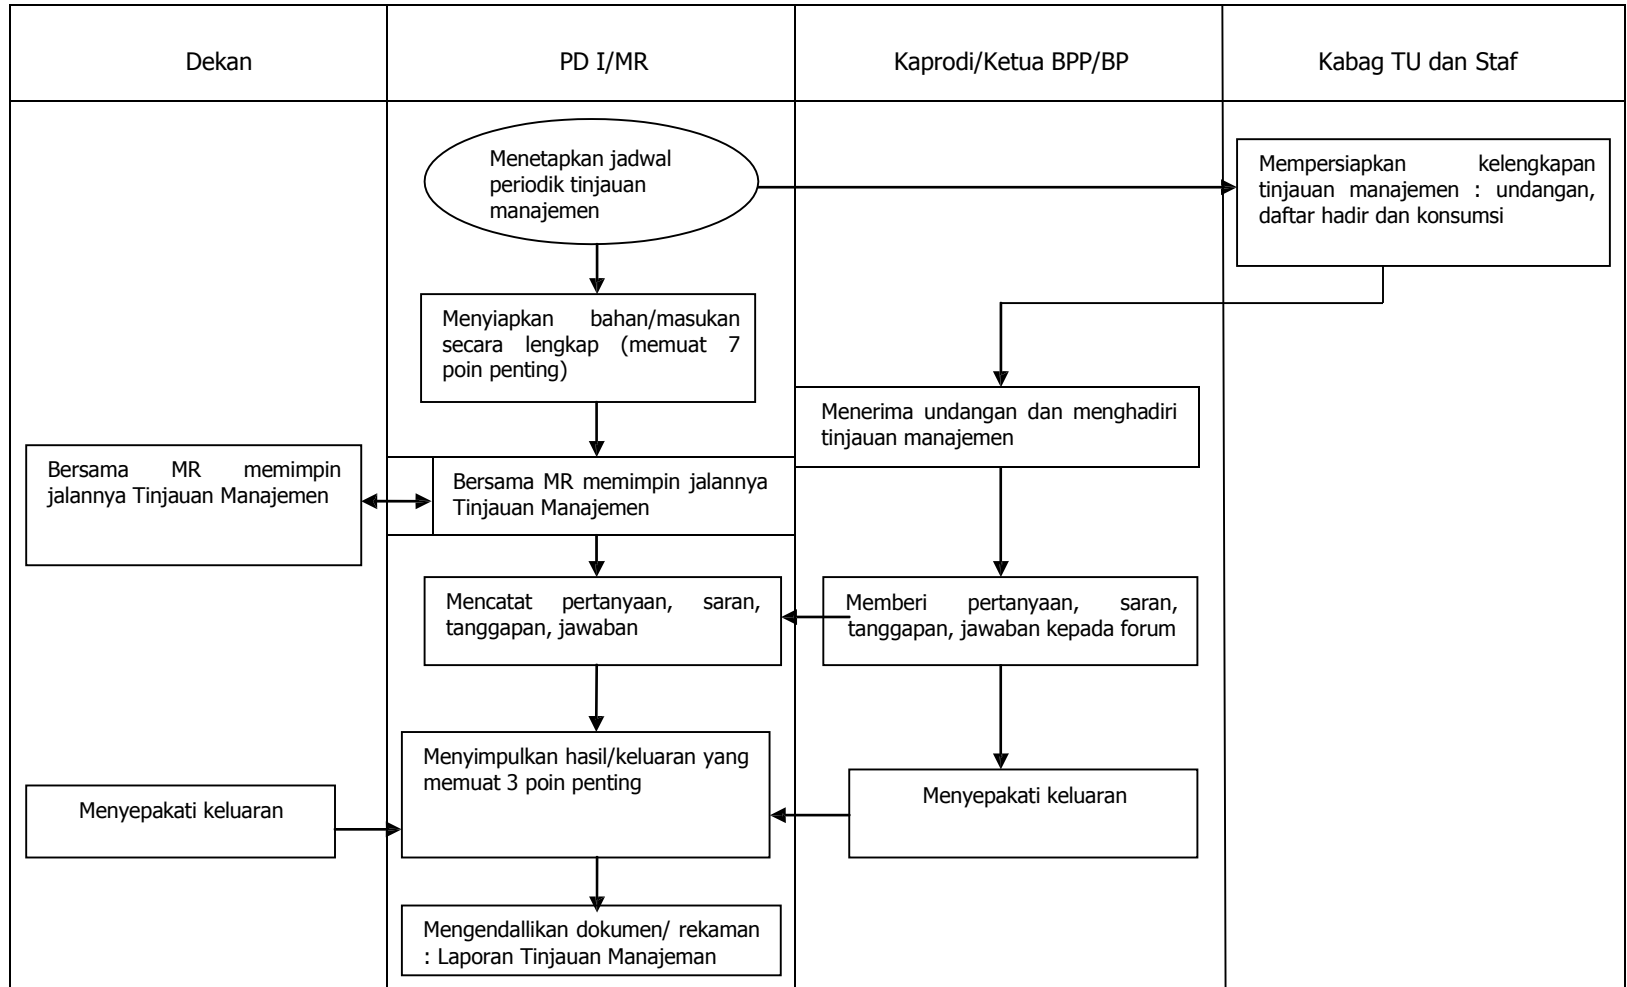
Dekan

PD I/MR

Kaprodi/Ketua BPP/BP

Kabag TU dan Staf

Menetapkan jadwal periodik tinjauan manajemen

Mempersiapkan kelengkapan tinjauan manajemen : undangan, daftar hadir dan konsumsi

Menyiapkan bahan/masukan secara lengkap (memuat 7 poin penting)

Menerima undangan dan menghadiri tinjauan manajemen

Bersama MR memimpin jalannya Tinjauan Manajemen

Bersama MR memimpin jalannya Tinjauan Manajemen

Mencatat pertanyaan, saran, tanggapan, jawaban

Memberi pertanyaan, saran, tanggapan, jawaban kepada forum

Menyimpulkan hasil/keluaran yang memuat 3 poin penting

Menyepakati keluaran

Menyepakati keluaran

Mengendallikan dokumen/ rekaman : Laporan Tinjauan Manajeman